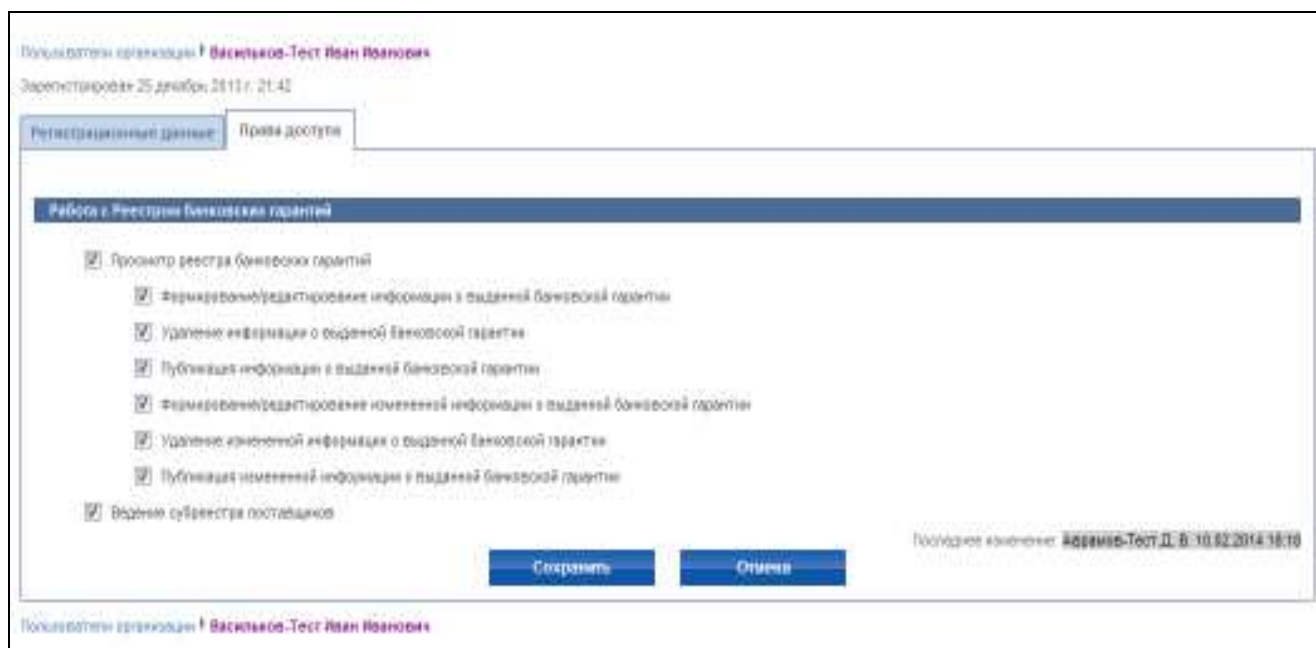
Пользователи организации › Васильков-Тест Иван Иванович

Зарегистрирован 25 декабря 2013 г. 21:42

Регистрационные данные | Права доступа

Работа с Реестром банковских гарантий

Просмотр реестра банковских гарантий

Формирование/редактирование информации о выданной банковской гарантии

Удаление информации о выданной банковской гарантии

Публикация информации о выданной банковской гарантии

Формирование/редактирование измененной информации о выданной банковской гарантии

Удаление измененной информации о выданной банковской гарантии

Публикация измененной информации о выданной банковской гарантии

Ведение субреестра поставщиков

Последнее изменение: Абрамов-Тест Д. В. 10.02.2014 18:18

Сохранить | Отмена

Пользователи организации › Васильков-Тест Иван Иванович